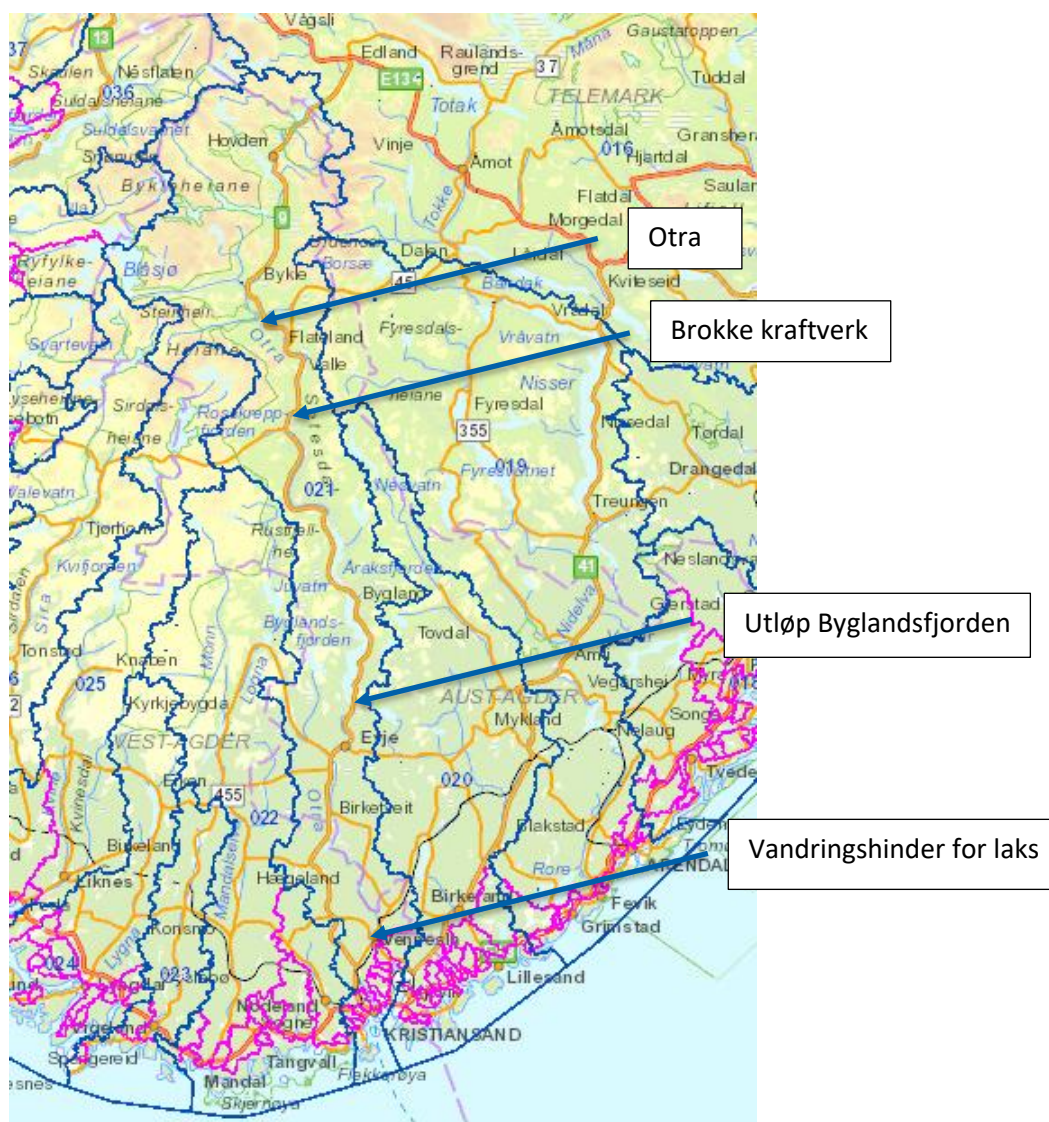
Otra

Brokke kraftverk

Utløp Byglandsfjorden

Vandringshinder for laks

Vågsli
13
Skånlen
Nesflaten
036
Suldalsheiane
Suldalsvatnet
Sandnes
Edland
Raulandsgrend
37
E134
Totak
Gaustatoppen
Tuddal
TELEMARK
Åmotsdal
016
Hjartdal
Hovden
Vinje
Åmot
Bykleheiane
Flatdal
Morgedal
Sauland
Tokke
9
Ryfylkeheiane
Blåsjø
Bykle
Borsæ
Dalen
45
Bandak
Lårdal
Kviteseid
Vrådal
Straumen
Svartevatn
Otra
Flateland
Fyresdals
Vråvatn
Valle
Sirdalsheiane
Roskreppfjorden
Setesdal
heiane
Fyresdal
Nisser
Nissedal
Tørdal
355
Drangedal
019
Fyresvatnet
021
Valevatn
Nesvatn
Treungen
Tjørhom
Rustfjellheia
Kvifjorden
Juvatn
Åraksfjorden
Bygland
41
Nesland
Gjerstad
Byglandsfjorden
Tovdal
Sira
Tonstad
Knaben
Nidelva
Åmli
025
Kyrkjebygda
AUST-AGDER
Vegårshei
Mykland
Nelaug
WEST-AGDER
Evje
Songe
020
Tvedestrand
Eiken
455
Birketveit
022
Otra
Øyestad
Bakstad
Kvinesdal
Bjelland
Liknes
Hægeland
Rore
ARENDAL
Birkeland
Fevik
Grimstad
Konsmo
Vennesla
024
Lyngdal
023
Lillesand
Nodeland
Søgne
Vigeland
KRISTIANSAND
Spangereid
Tangvall
Mandal
Flekkerøya
Skjernøya
Lindesnes